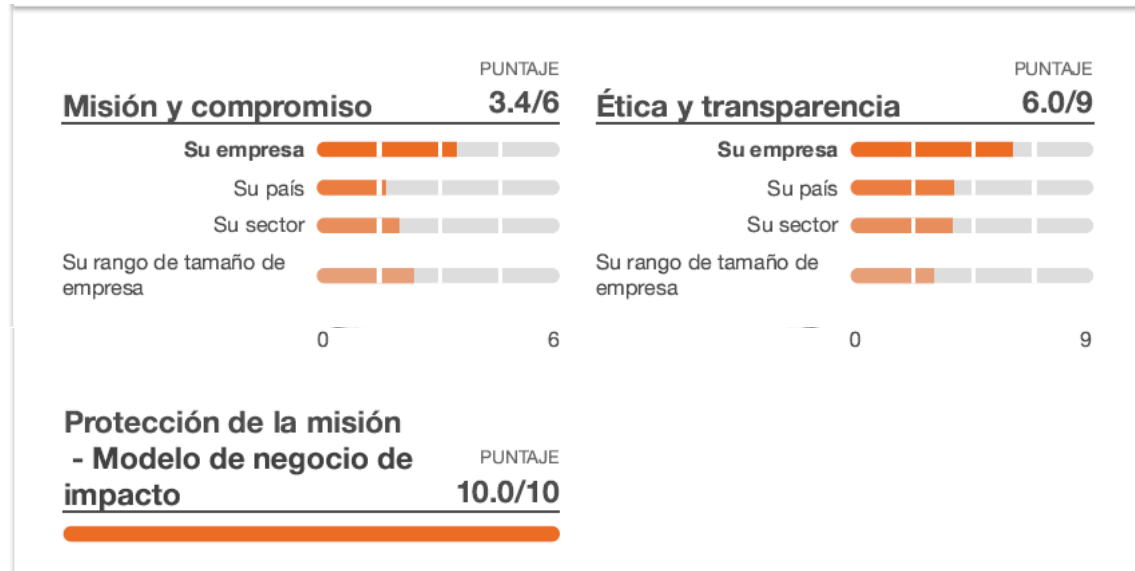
PUNTAJE
Misión y compromiso 3.4/6

Su empresa
Su país
Su sector
Su rango de tamaño de empresa

0 6

PUNTAJE
Ética y transparencia 6.0/9

Su empresa
Su país
Su sector
Su rango de tamaño de empresa

0 9

Protección de la misión - Modelo de negocio de impacto
PUNTAJE
10.0/10